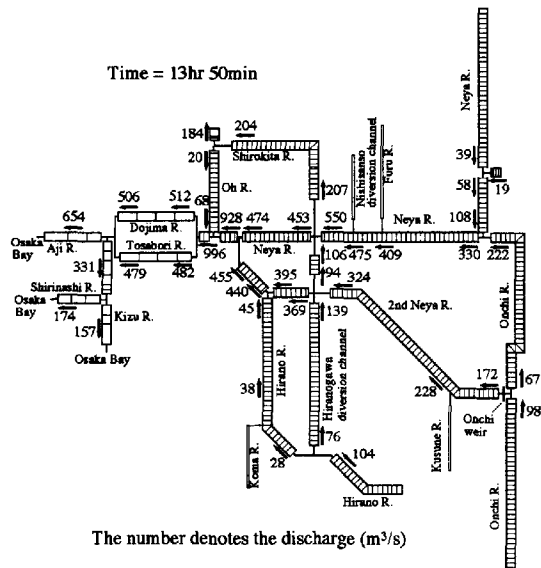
Time = 13hr 50min

184
204
Shirokita R.
20
Oh R.
207
Nishisanso diversion channel
Furu R.
Neya R.
39
58
19
108
506
512
Dojima R.
654
Aji R.
Osaka Bay
65
928
474
453
550
Neya R.
Tosabori R.
331
479
482
996
Neya R.
106
475
409
330
222
455
395
94
324
Shirinashi R.
Osaka Bay
174
440
45
369
139
2nd Neya R.
Onchi R.
157
Kizu R.
Osaka Bay
Hiranogawa diversion channel
172
67
38
Hirano R.
228
Kusune R.
Onchi weir
98
76
Koma R.
28
104
Hirano R.
Onchi R.

The number denotes the discharge (m$^3$/s)